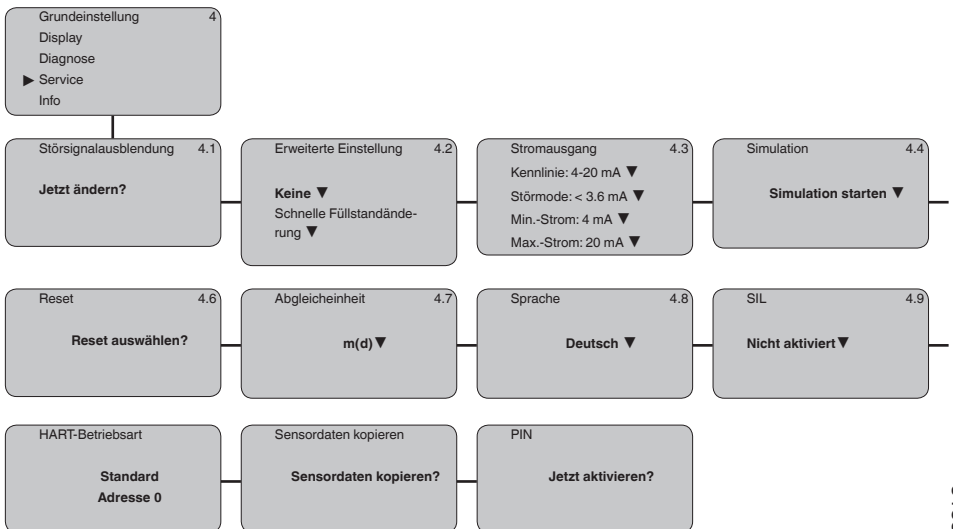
Grundeinstellung 4
Display
Diagnose
▶ Service
Info

Störsignalausblendung 4.1

Jetzt ändern?

Erweiterte Einstellung 4.2

Keine ▼
Schnelle Füllstandänderung ▼

Stromausgang 4.3
Kennlinie: 4-20 mA ▼
Störmode: < 3.6 mA ▼
Min.-Strom: 4 mA ▼
Max.-Strom: 20 mA ▼

Simulation 4.4

Simulation starten ▼

Reset 4.6

Reset auswählen?

Abgleicheinheit 4.7

m(d)▼

Sprache 4.8

Deutsch ▼

SIL 4.9

Nicht aktiviert▼

HART-Betriebsart

Standard
Adresse 0

Sensordaten kopieren

Sensordaten kopieren?

PIN

Jetzt aktivieren?